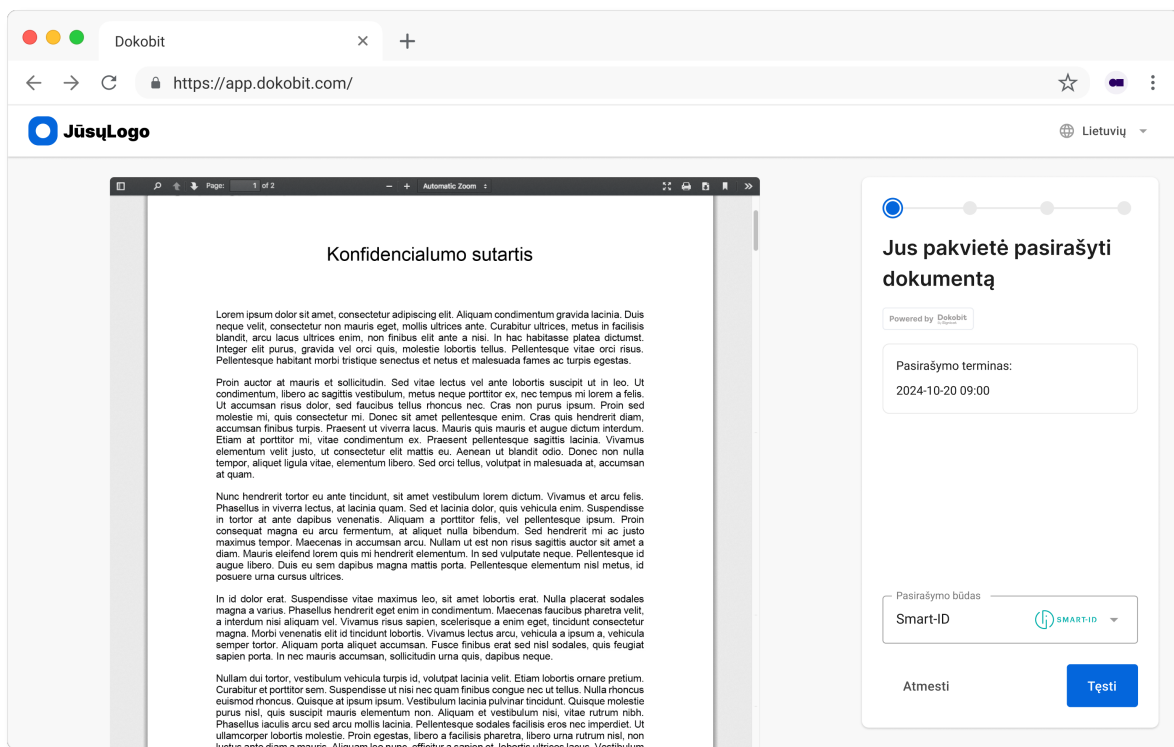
Dokobit

https://app.dokobit.com/

JūsųLogo

Lietuvių

Page: 1 of 2

Automatic Zoom

Konfidencialumo sutartis

Lorem ipsum dolor sit amet, consectetur adipiscing elit. Aliquam condimentum gravida lacinia. Duis neque velit, consectetur non mauris eget, mollis ultrices ante. Curabitur ultrices, metus in facilisis blandit, arcu lacus ultrices enim, non finibus elit ante a nisi. In hac habitasse platea dictumst. Integer elit purus, gravida vel orci quis, molestie lobortis tellus. Pellentesque vitae orci risus. Pellentesque habitant morbi tristique senectus et netus et malesuada fames ac turpis egestas.

Proin auctor at mauris et sollicitudin. Sed vitae lectus vel ante lobortis suscipit ut in leo. Ut condimentum, libero ac sagittis vestibulum, metus neque porttitor ex, nec tempus mi lorem a felis. Ut accumsan risus dolor, sed faucibus tellus rhoncus nec. Cras non purus ipsum. Proin sed molestie mi, quis consectetur mi. Donec sit amet pellentesque enim. Cras quis hendrerit diam, accumsan finibus turpis. Praesent ut viverra lacus. Mauris quis mauris et augue dictum interdum. Etiam at porttitor mi, vitae condimentum ex. Praesent pellentesque sagittis lacinia. Vivamus elementum velit justo, ut consectetur elit mattis eu. Aenean ut blandit odio. Donec non nulla tempor, aliquet ligula vitae, elementum libero. Sed orci tellus, volutpat in malesuada at, accumsan at quam.

Nunc hendrerit tortor eu ante tincidunt, sit amet vestibulum lorem dictum. Vivamus et arcu felis. Phasellus in viverra lectus, at lacinia quam. Sed et lacinia dolor, quis vehicula enim. Suspendisse in tortor at ante dapibus venenatis. Aliquam a porttitor felis, vel pellentesque ipsum. Proin consequat magna eu arcu fermentum, at aliquet nulla bibendum. Sed hendrerit mi ac justo maximus tempor. Maecenas in accumsan arcu. Nullam ut est non risus sagittis auctor sit amet a diam. Mauris eleifend lorem quis mi hendrerit elementum. In sed vulputate neque. Pellentesque id augue libero. Duis eu sem dapibus magna mattis porta. Pellentesque elementum nisl metus, id posuere urna cursus ultrices.

In id dolor erat. Suspendisse vitae maximus leo, sit amet lobortis erat. Nulla placerat sodales magna a varius. Phasellus hendrerit eget enim in condimentum. Maecenas faucibus pharetra velit, a interdum nisi aliquam vel. Vivamus risus sapien, scelerisque a enim eget, tincidunt consectetur magna. Morbi venenatis elit id tincidunt lobortis. Vivamus lectus arcu, vehicula a ipsum a, vehicula semper tortor. Aliquam porta aliquet accumsan. Fusce finibus erat sed nisl sodales, quis feugiat sapien porta. In nec mauris accumsan, sollicitudin urna quis, dapibus neque.

Nullam dui tortor, vestibulum vehicula turpis id, volutpat lacinia velit. Etiam lobortis ornare pretium. Curabitur et porttitor sem. Suspendisse ut nisi nec quam finibus congue nec ut tellus. Nulla rhoncus euismod rhoncus. Quisque at ipsum ipsum. Vestibulum lacinia pulvinar tincidunt. Quisque molestie purus nisl, quis suscipit mauris elementum non. Aliquam et vestibulum nisi, vitae rutrum nibh. Phasellus iaculis arcu sed arcu mollis lacinia. Pellentesque sodales facilisis eros nec imperdiet. Ut ullamcorper lobortis molestie. Proin egestas, libero a facilisis pharetra, libero urna rutrum nisl, non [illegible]

Jus pakvietė pasirašyti dokumentą

Powered by Dokobit

Pasirašymo terminas:
2024-10-20 09:00

Pasirašymo būdas
Smart-ID
SMART-ID

Atmesti
Tęsti